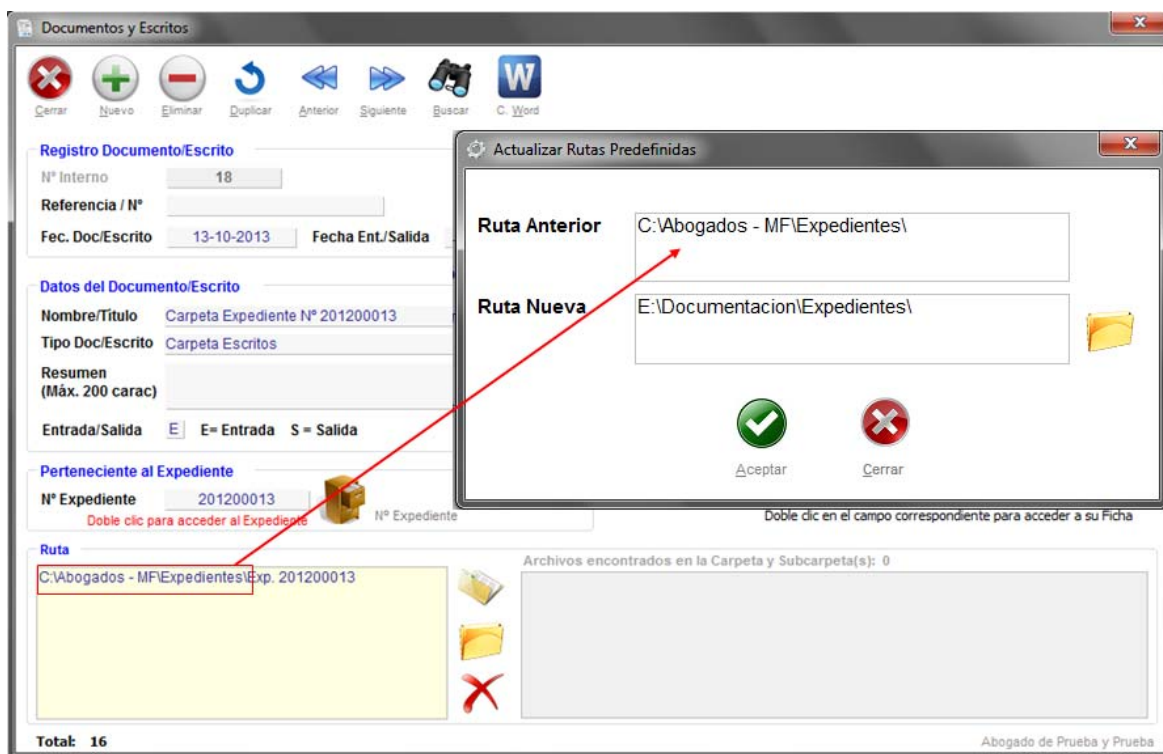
Documentos y Escritos

Cerrar Nuevo Eliminar Duplicar Anterior Siguiente Buscar C. Word

Registro Documento/Escrito
Nº Interno 18
Referencia / Nº
Fec. Doc/Escrito 13-10-2013 Fecha Ent./Salida

Datos del Documento/Escrito
Nombre/Titulo Carpeta Expediente Nº 201200013
Tipo Doc/Escrito Carpeta Escritos
Resumen (Máx. 200 carac)
Entrada/Salida E E= Entrada S = Salida

Perteneciente al Expediente
Nº Expediente 201200013
Doble clic para acceder al Expediente
Nº Expediente

Doble clic en el campo correspondiente para acceder a su Ficha

Ruta
C:\Abogados - MF\Expedientes\Exp. 201200013

Archivos encontrados en la Carpeta y Subcarpeta(s): 0

Actualizar Rutas Predefinidas
Ruta Anterior C:\Abogados - MF\Expedientes\
Ruta Nueva E:\Documentacion\Expedientes\
Aceptar Cerrar

Total: 16
Abogado de Prueba y Prueba